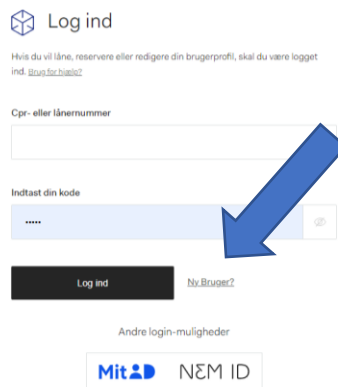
Log ind

Hvis du vil låne, reservere eller redigere din brugerprofil, skal du være logget ind. Brug for hjælp?

Cpr- eller lånernummer

Indtast din kode

•••••

Log ind

Ny Bruger?

Andre login-muligheder

MitID

NEM ID